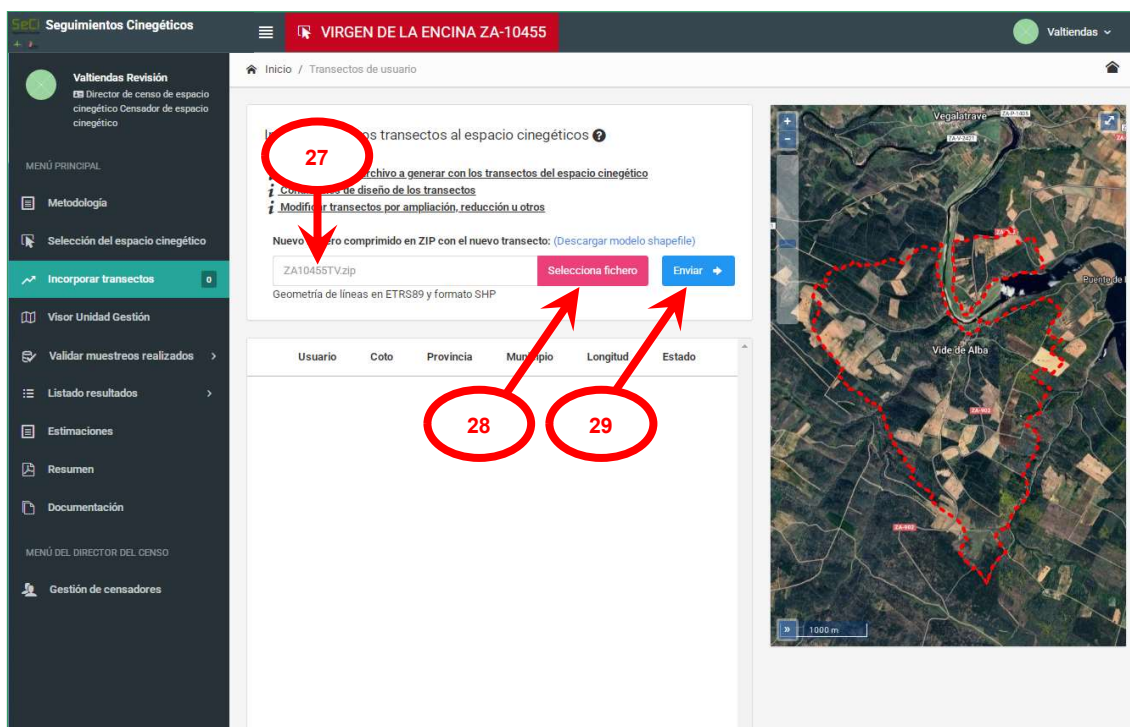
SeCi Seguimientos Cinegéticos

VIRGEN DE LA ENCINA ZA-10455

Valtiendas

Valtiendas Revisión
Director de censo de espacio cinegético Censador de espacio cinegético

MENÚ PRINCIPAL

Metodología

Selección del espacio cinegético

Incorporar transectos 0

Visor Unidad Gestión

Validar muestreos realizados

Listado resultados

Estimaciones

Resumen

Documentación

MENÚ DEL DIRECTOR DEL CENSO

Gestión de censadores

Inicio / Transectos de usuario

I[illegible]os transectos al espacio cinegéticos

27

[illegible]rchivo a generar con los transectos del espacio cinegético
Con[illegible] de diseño de los transectos
Modific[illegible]r transectos por ampliación, reducción u otros

Nuevo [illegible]ero comprimido en ZIP con el nuevo transecto: (Descargar modelo shapefile)

ZA10455TV.zip Selecciona fichero Enviar

Geometría de líneas en ETRS89 y formato SHP

| Usuario | Coto | Provincia | Mu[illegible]pio | Longitud | Estado |
|---|---|---|---|---|---|

28

29

Vegalatrave
ZA-P-1405
ZA-V-2421
Puente de
Vide de Alba
ZA-902
ZA-902
1000 m